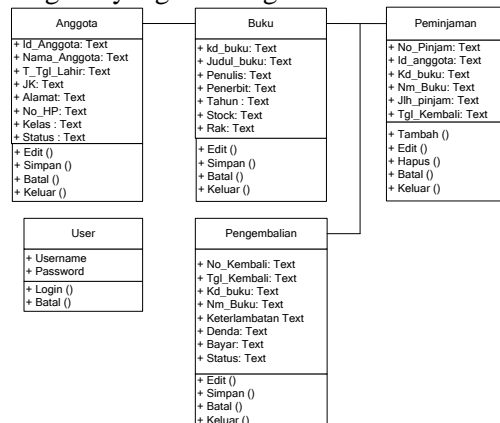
Anggota

+ Id_Anggota: Text
+ Nama_Anggota: Text
+ T_Tgl_Lahir: Text
+ JK: Text
+ Alamat: Text
+ No_HP: Text
+ Kelas : Text
+ Status : Text

+ Edit ()
+ Simpan ()
+ Batal ()
+ Keluar ()

Buku

+ kd_buku: Text
+ Judul_buku: Text
+ Penulis: Text
+ Penerbit: Text
+ Tahun : Text
+ Stock: Text
+ Rak: Text

+ Edit ()
+ Simpan ()
+ Batal ()
+ Keluar ()

Peminjaman

+ No_Pinjam: Text
+ Id_anggota: Text
+ Kd_buku: Text
+ Nm_Buku: Text
+ Jlh_pinjam: Text
+ Tgl_Kembali: Text

+ Tambah ()
+ Edit ()
+ Hapus ()
+ Batal ()
+ Keluar ()

User

+ Username
+ Password

+ Login ()
+ Batal ()

Pengembalian

+ No_Kembali: Text
+ Tgl_Kembali: Text
+ Kd_buku: Text
+ Nm_Buku: Text
+ Keterlambatan Text
+ Denda: Text
+ Bayar: Text
+ Status: Text

+ Edit ()
+ Simpan ()
+ Batal ()
+ Keluar ()